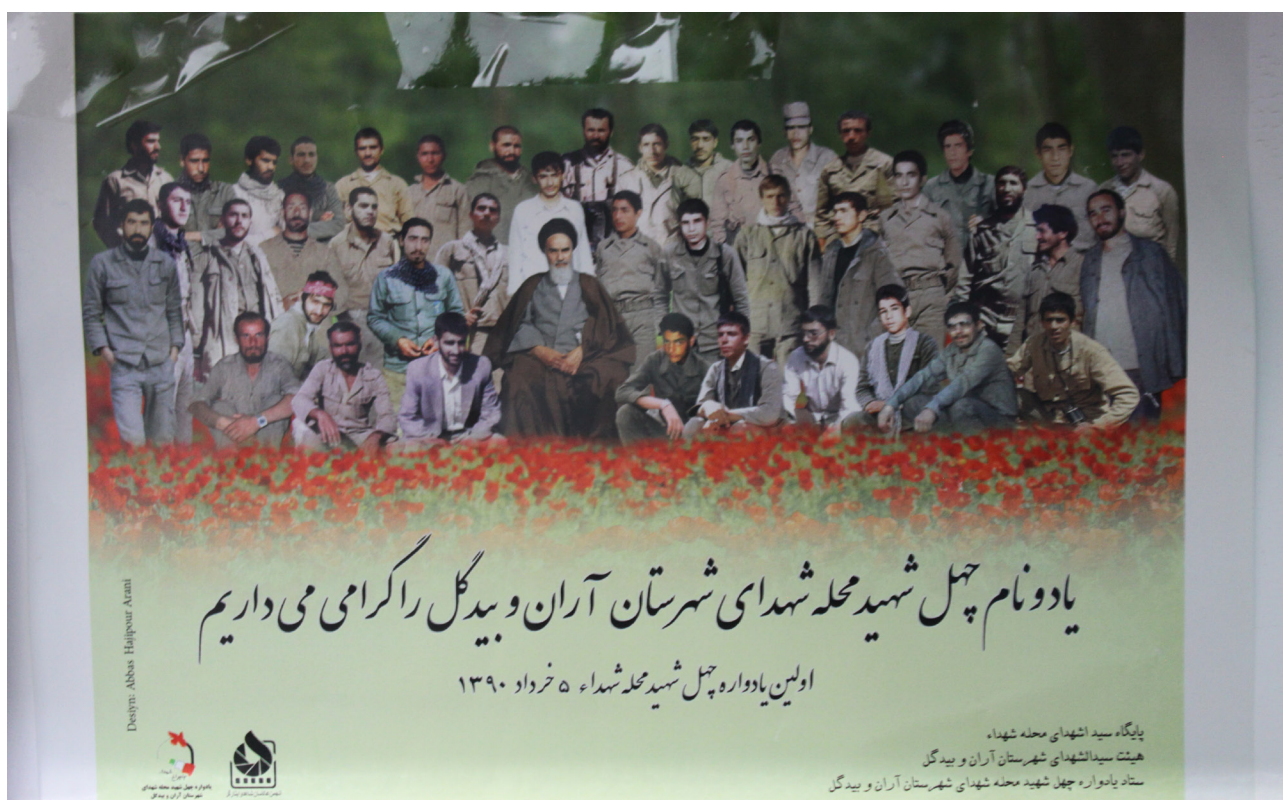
یاد و نام چهل شهید محله شهدای شهرستان آران و بیدگل را گرامی می داریم

اولین یادواره چهل شهید محله شهداء ۵ خرداد ۱۳۹۰

Desyn: Abbas Hajipour Arani

پایگاه سید اشهدای محله شهداء
هیئت سیدالشهدای شهرستان آران و بیدگل
ستاد یادواره چهل شهید محله شهدای شهرستان آران و بیدگل

یادواره چهل شهید محله شهدای شهرستان آران و بیدگل

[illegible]